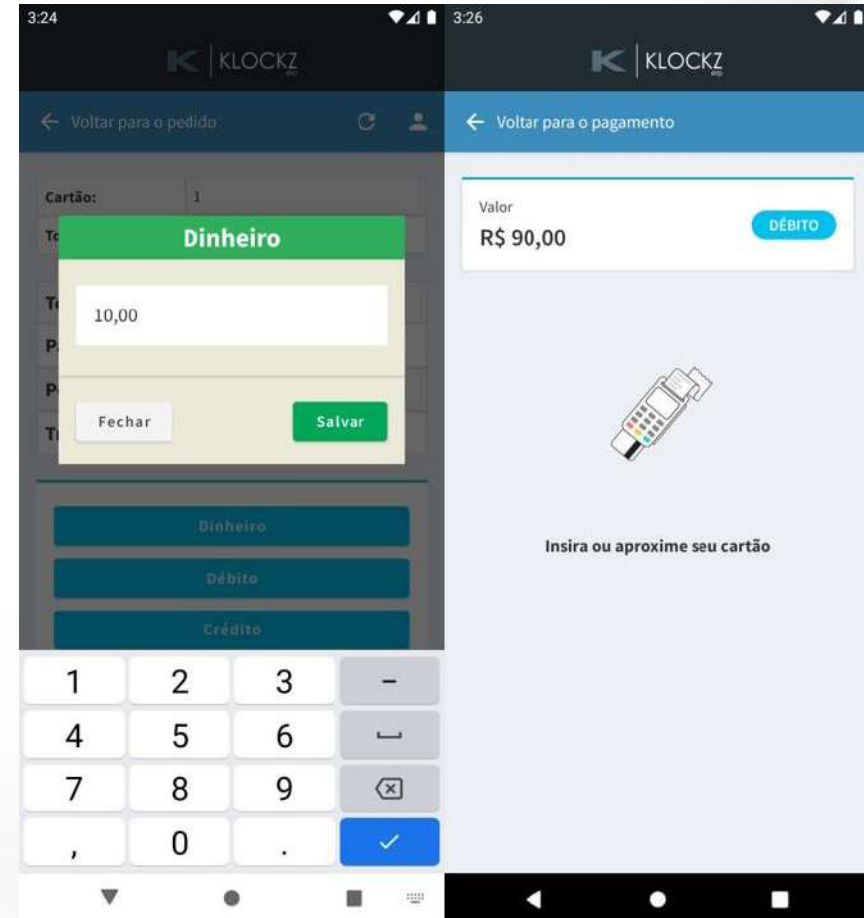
3:24

KLOCKZ

← Voltar para o pedido

Cartão: 1

Dinheiro

10,00

Fechar

Salvar

Dinheiro

Débito

Crédito

1 2 3 –
4 5 6
7 8 9
, 0 .

3:26

KLOCKZ

← Voltar para o pagamento

Valor

R$ 90,00

DÉBITO

Insira ou aproxime seu cartão